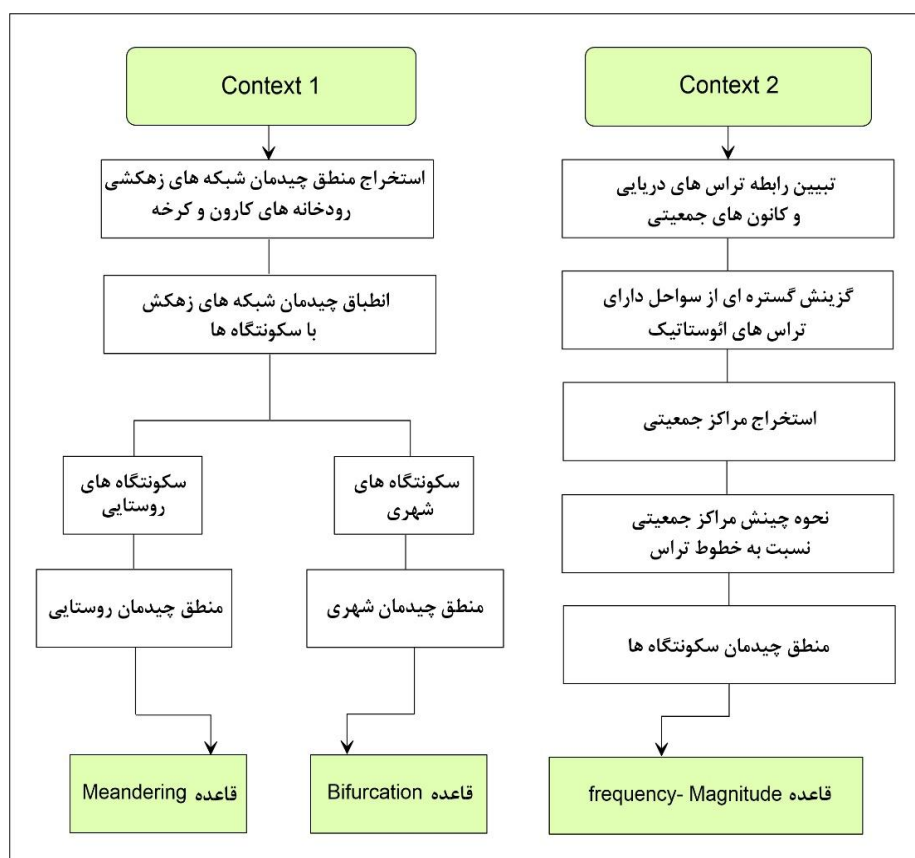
Context 1

استخراج منطق چیدمان شبکه های زهکشی رودخانه های کارون و کرخه

انطباق چیدمان شبکه های زهکش با سکونتگاه ها

سکونتگاه های روستایی

منطق چیدمان روستایی

قاعده Meandering

سکونتگاه های شهری

منطق چیدمان شهری

قاعده Bifurcation

Context 2

تبیین رابطه تراس های دریایی و کانون های جمعیتی

گزینش گستره ای از سواحل دارای تراس های ائوستاتیک

استخراج مراکز جمعیتی

نحوه چینش مراکز جمعیتی نسبت به خطوط تراس

منطق چیدمان سکونتگاه ها

قاعده frequency- Magnitude